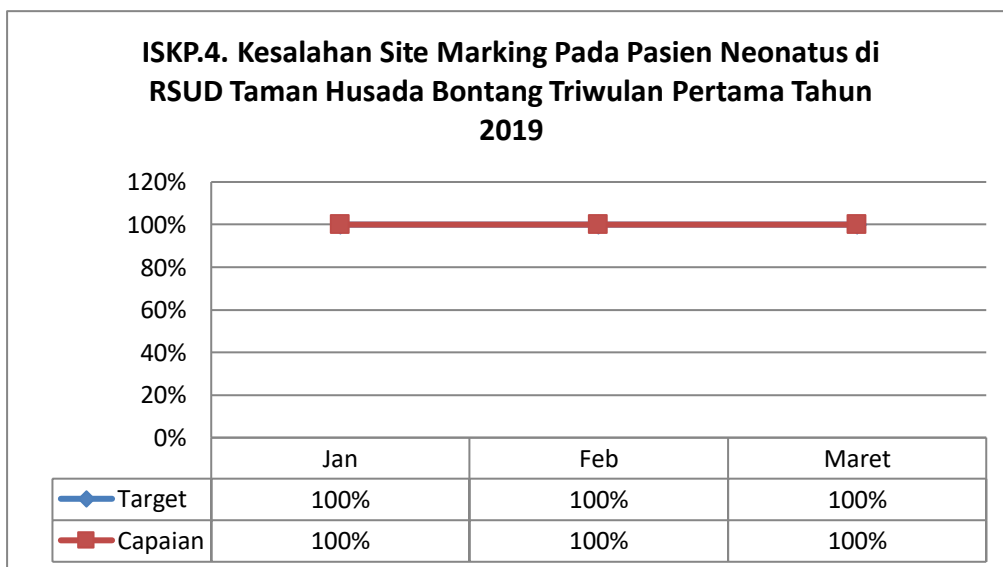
ISKP.4. Kesalahan Site Marking Pada Pasien Neonatus di RSUD Taman Husada Bontang Triwulan Pertama Tahun 2019

120%
100%
80%
60%
40%
20%
0%

| | Jan | Feb | Maret |
|---|---|---|---|
| Target | 100% | 100% | 100% |
| Capaian | 100% | 100% | 100% |